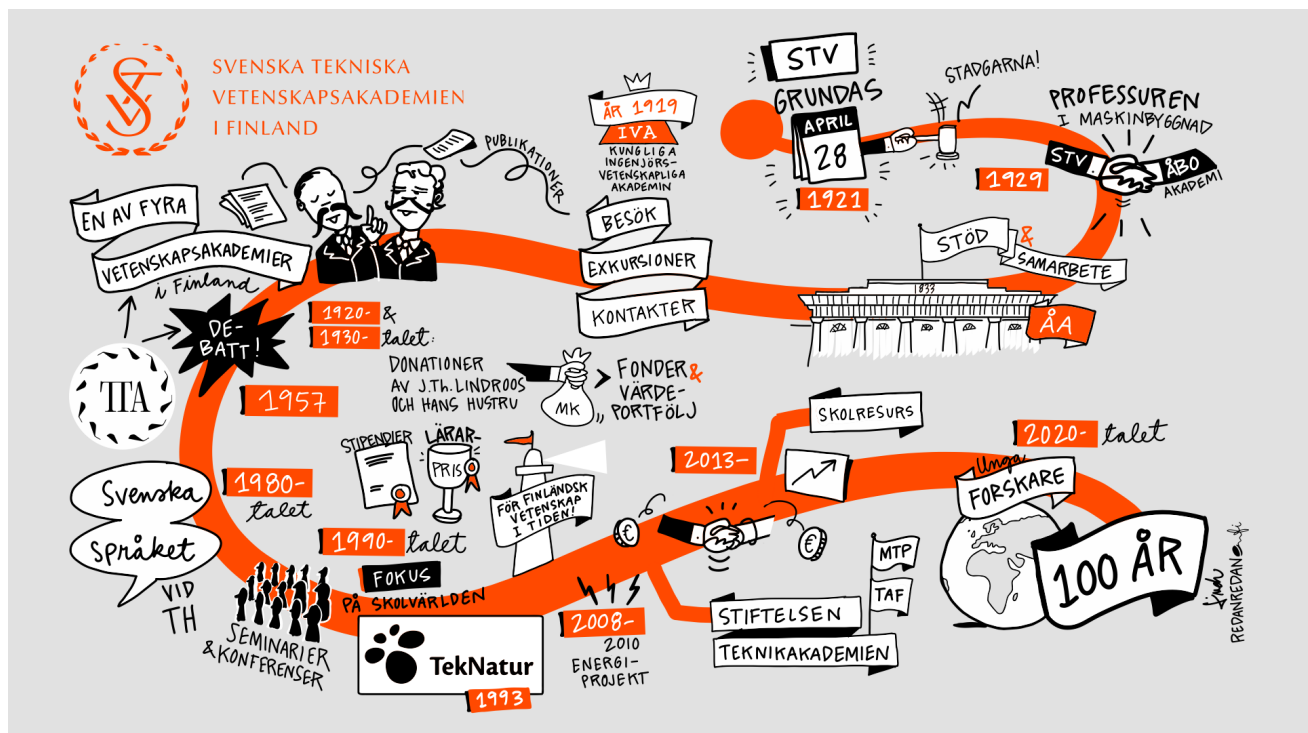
SVENSKA TEKNISKA VETENSKAPSAKADEMIEN I FINLAND

EN AV FYRA VETENSKAPSAKADEMIER i Finland

PUBLIKATIONER

ÅR 1919 IVA KUNGLIGA INGENJÖRS-VETENSKAPLIGA AKADEMIN

BESÖK
EXKURSIONER
KONTAKTER

STV GRUNDAS APRIL 28 1921

STADGARNA!

PROFESSUREN I MASKINBYGGNAD

STV ÅBO AKADEMI

1929

STÖD & SAMARBETE

1833

ÅA

TTA

DE-BATT!

1920- & 1930-talet:

DONATIONER AV J.Th. LINDROOS OCH HANS HUSTRU

MK

FONDER & VÄRDE-PORTFÖLJ

1957

STIPENDIER LÄRAR-PRIS

FÖR FINLÄNDSK VETENSKAP I TIDEN!

2013-

SKOLRESURS

2020-talet

Unga FORSKARE

Svenska Språket VID TH

1980-talet

1990-talet

FOKUS PÅ SKOLVÄRLDEN

SEMINARIER & KONFERENSER

TekNatur

1993

2008-2010 ENERGI-PROJEKT

STIFTELSEN TEKNIKAKADEMIEN

MTP

TAF

100 ÅR

REDANREDAN